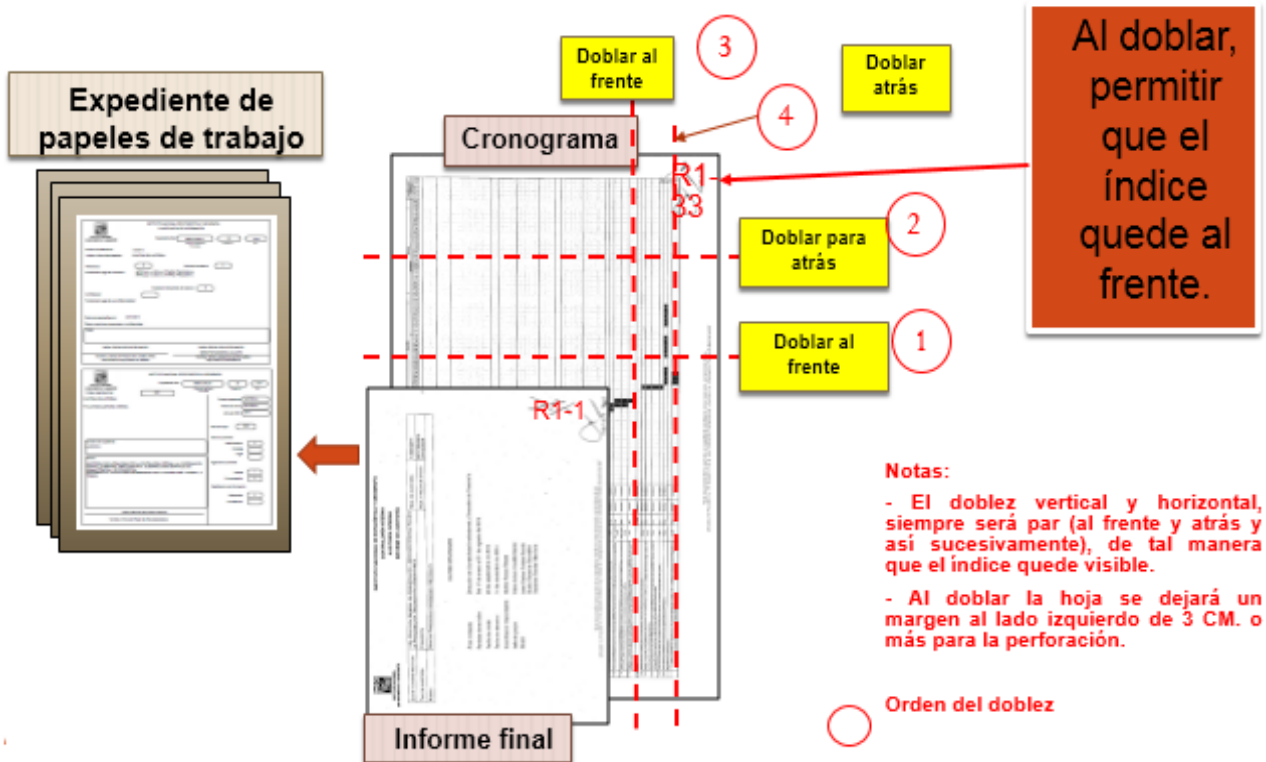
Expediente de papeles de trabajo

Doblar al frente

3

Doblar atrás

Al doblar, permitir que el índice quede al frente.

4

Cronograma

R1-33

2

Doblar para atrás

1

Doblar al frente

R1-1

Notas:

- El doblez vertical y horizontal, siempre será par (al frente y atrás y así sucesivamente), de tal manera que el índice quede visible.

- Al doblar la hoja se dejará un margen al lado izquierdo de 3 CM. o más para la perforación.

Orden del doblez

Informe final